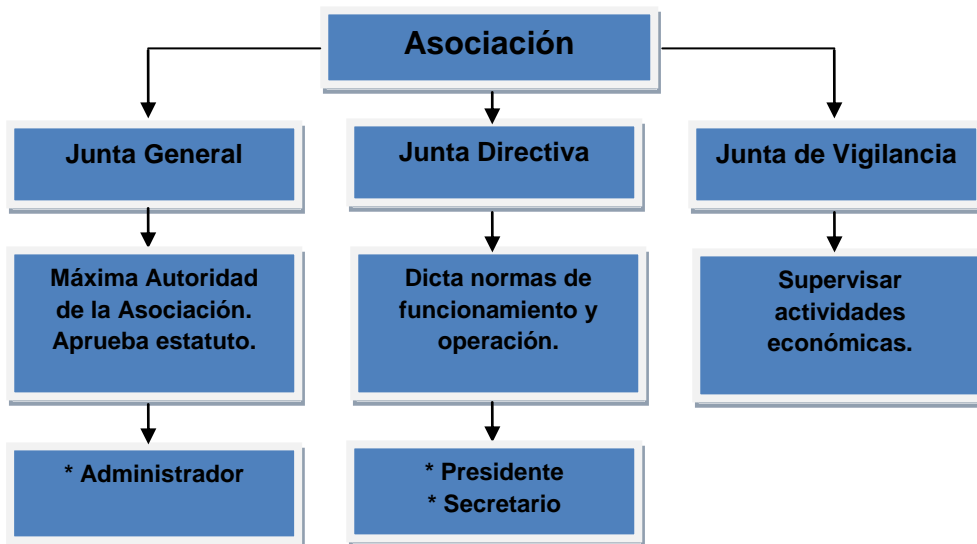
Asociación

Junta General

Máxima Autoridad de la Asociación. Aprueba estatuto.

* Administrador

Junta Directiva

Dicta normas de funcionamiento y operación.

* Presidente
* Secretario

Junta de Vigilancia

Supervisar actividades económicas.